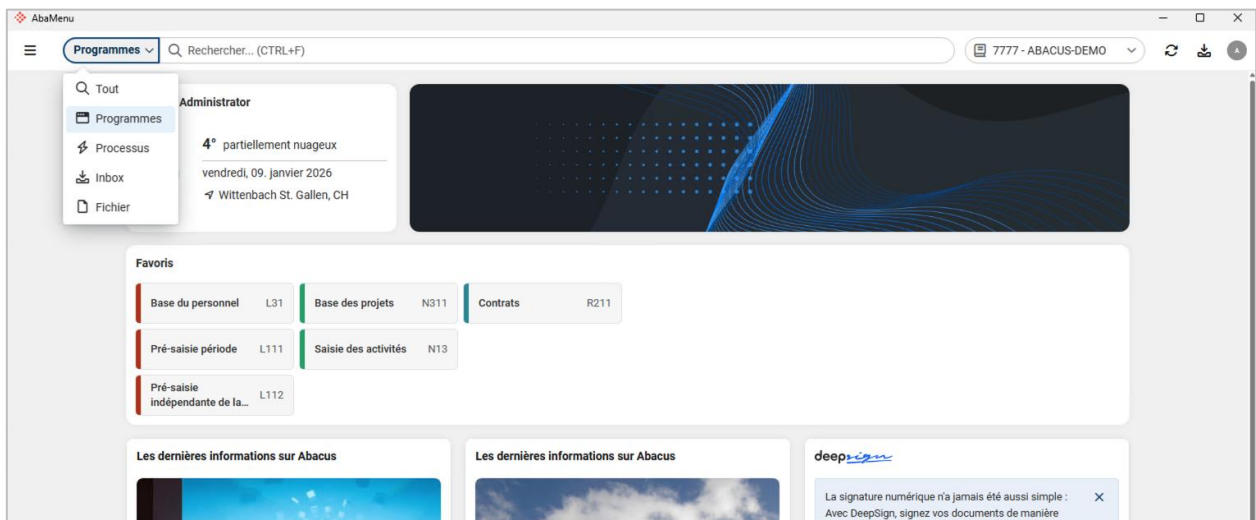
AbaMenu

Programmes

Rechercher... (CTRL+F)

7777 - ABACUS-DEMO

A

Tout
Programmes
Processus
Inbox
Fichier

Administrator

4° partiellement nuageux

vendredi, 09. janvier 2026

Wittenbach St. Gallen, CH

Favoris

| Base du personnel L31 | Base des projets N311 | Contrats R211 |
|---|---|---|
| Pré-saisie période L111 | Saisie des activités N13 | |
| Pré-saisie indépendante de la... L112 | | |

Les dernières informations sur Abacus

Les dernières informations sur Abacus

deepsign

La signature numérique n'a jamais été aussi simple : Avec DeepSign, signez vos documents de manière